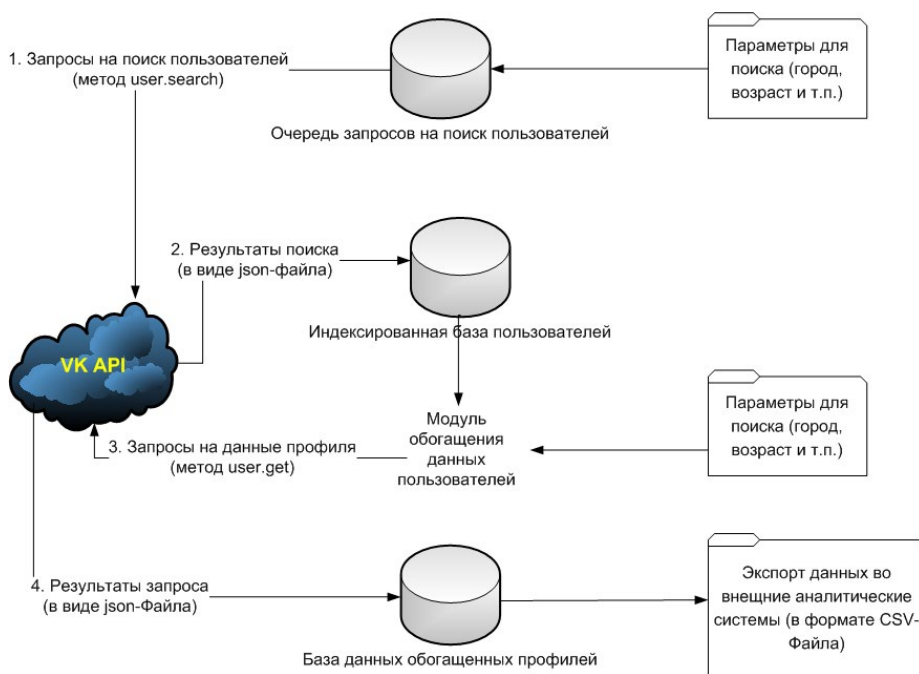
1. Запросы на поиск пользователей (метод user.search)

Очередь запросов на поиск пользователей

Параметры для поиска (город, возраст и т.п.)

2. Результаты поиска (в виде json-файла)

Индексированная база пользователей

VK API

Модуль обогащения данных пользователей

Параметры для поиска (город, возраст и т.п.)

3. Запросы на данные профиля (метод user.get)

4. Результаты запроса (в виде json-Файла)

База данных обогащенных профилей

Экспорт данных во внещние аналитические системы (в формате CSV-Файла)